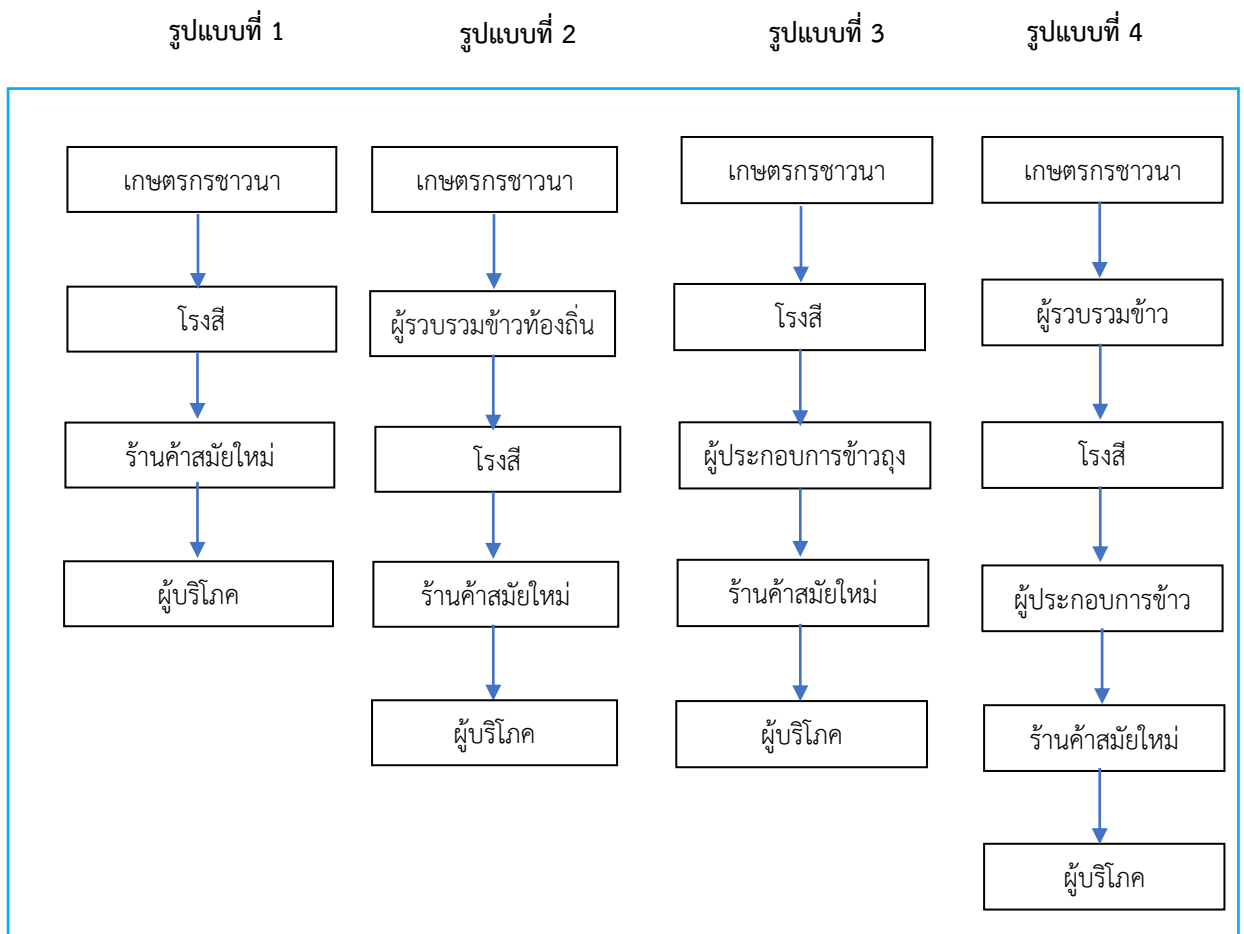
รูปแบบที่ 1

เกษตรกรชาวนา
โรงสี
ร้านค้าสมัยใหม่
ผู้บริโภค

รูปแบบที่ 2

เกษตรกรชาวนา
ผู้รวบรวมข้าวท้องถิ่น
โรงสี
ร้านค้าสมัยใหม่
ผู้บริโภค

รูปแบบที่ 3

เกษตรกรชาวนา
โรงสี
ผู้ประกอบการข้าวถุง
ร้านค้าสมัยใหม่
ผู้บริโภค

รูปแบบที่ 4

เกษตรกรชาวนา
ผู้รวบรวมข้าว
โรงสี
ผู้ประกอบการข้าว
ร้านค้าสมัยใหม่
ผู้บริโภค